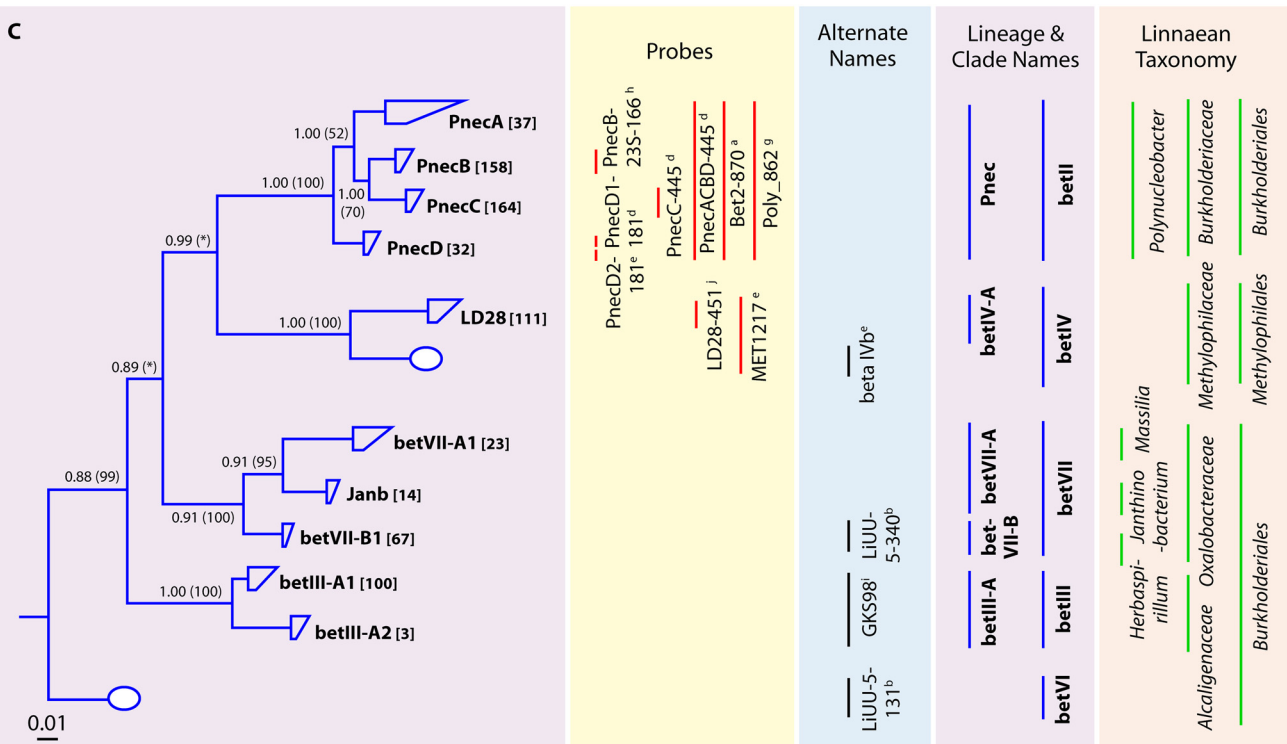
c

PnecA [37]
PnecB [158]
PnecC [164]
PnecD [32]
LD28 [111]
betVII-A1 [23]
Janb [14]
betVII-B1 [67]
betIII-A1 [100]
betIII-A2 [3]

1.00 (52)
1.00 (100)
1.00 (70)
0.99 (*)
1.00 (100)
0.89 (*)
0.91 (95)
0.88 (99)
0.91 (100)
1.00 (100)

0.01

Probes

PnecD2-181$^e$
PnecD1-181$^d$
PnecB-23S-166$^h$
PnecC-445$^d$
PnecACBD-445$^d$
Bet2-870$^a$
Poly_862$^g$
LD28-451$^j$
MET1217$^e$

Alternate Names

beta IVb$^e$
LiUU-5-340$^b$
GKS98$^i$
LiUU-5-131$^b$

Lineage & Clade Names

Pnec
betII
betIV-A
betIV
betVII-A
bet-VII-B
betVII
betIII-A
betIII
betVI

Linnaean Taxonomy

Polynucleobacter
Burkholderiaceae
Burkholderiales
Methylophilaceae
Methylophilales
Massilia
Janthino-bacterium
Herbaspi-rillum
Oxalobacteraceae
Alcaligenaceae
Burkholderiales